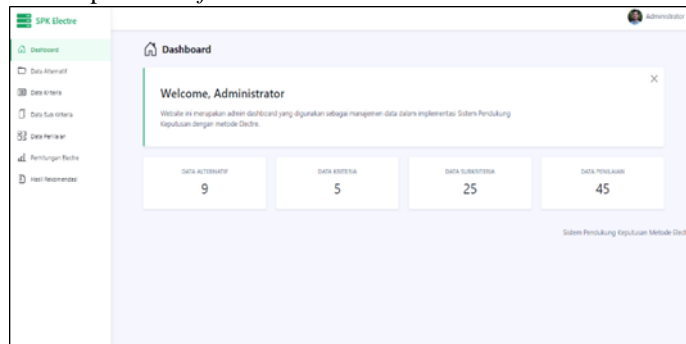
SPK Electre

Administrator

Dashboard
Data Alternatif
Data Kriteria
Data Sub Kriteria
Data Penilaian
Perhitungan Electre
Hasil Rekomendasi

Dashboard

Welcome, Administrator

×

Website ini merupakan admin dashboard yang digunakan sebagai manajemen data dalam implementasi Sistem Pendukung Keputusan dengan metode Electre.

| DATA ALTERNATIF | DATA KRITERIA | DATA SUBKRITERIA | DATA PENILAIAN |
|---|---|---|---|
| 9 | 5 | 25 | 45 |

Sistem Pendukung Keputusan Metode Elec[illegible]